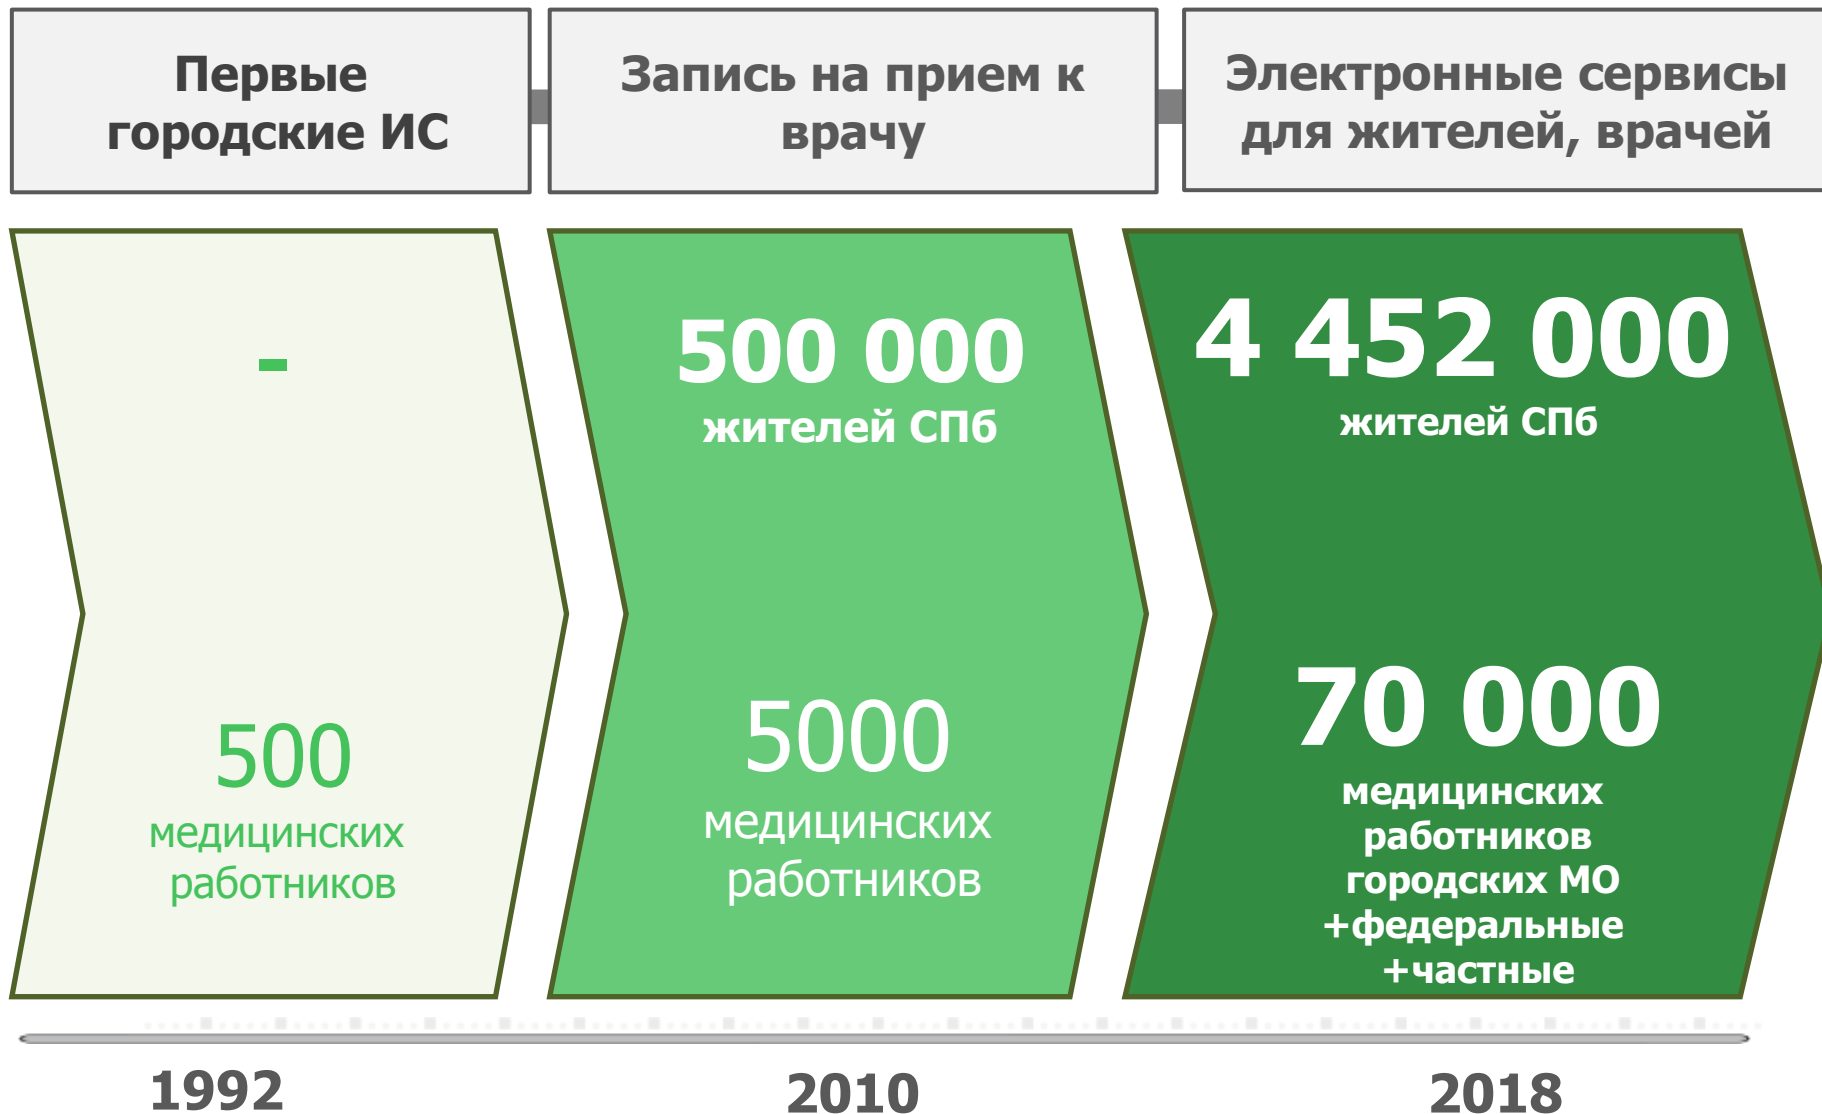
Первые городские ИС

Запись на прием к врачу

Электронные сервисы для жителей, врачей

-

500
медицинских работников

500 000
жителей СПб

5000
медицинских работников

4 452 000
жителей СПб

70 000
медицинских работников городских МО +федеральные +частные

1992

2010

2018